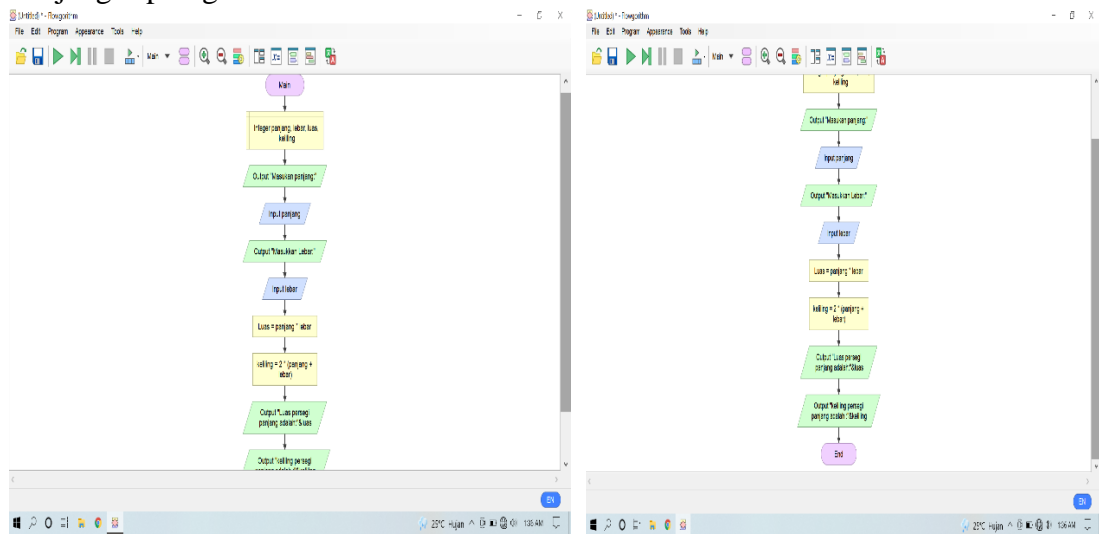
Untitled* - Flowgorithm
File Edit Program Appearance Tools Help
Main

Main

Integer panjang, lebar, luas, keliling

Output "Masukan panjang"

Input panjang

Output "Masukkan Lebar"

Input lebar

Luas = panjang * lebar

keliling = 2 * (panjang + lebar)

Output "Luas persegi panjang adalah" & luas

Output "keliling persegi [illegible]

EN
25°C Hujan 1:36 AM

Untitled* - Flowgorithm
File Edit Program Appearance Tools Help
Main

keliling

Output "Masukan panjang"

Input panjang

Output "Masukkan Lebar"

Input lebar

Luas = panjang * lebar

keliling = 2 * (panjang + lebar)

Output "Luas persegi panjang adalah" & luas

Output "keliling persegi panjang adalah" & keliling

End

EN
25°C Hujan 1:36 AM